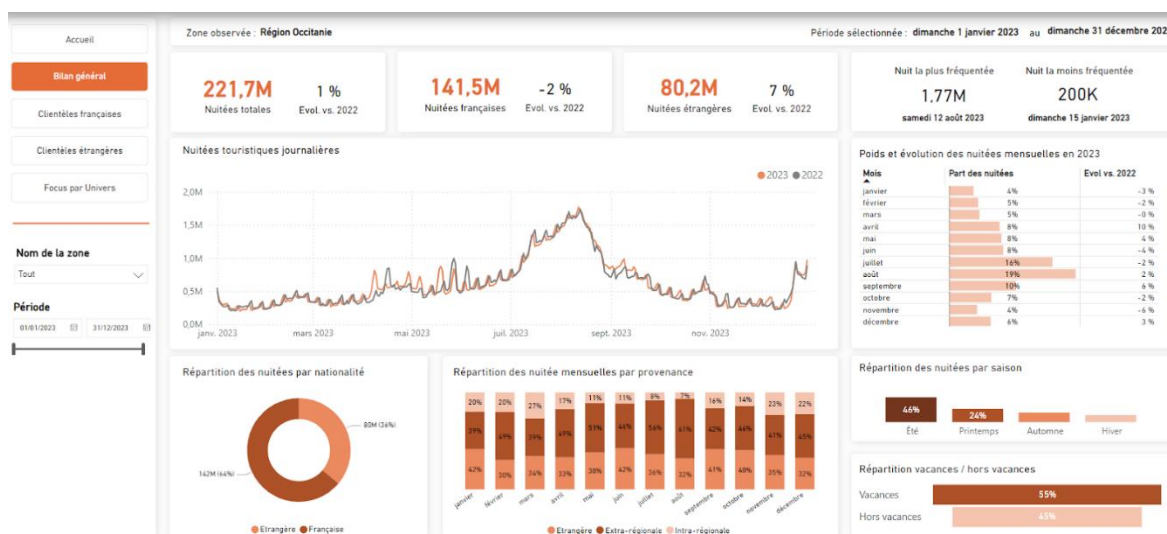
Accueil

Bilan général

Clientèles françaises

Clientèles étrangères

Focus par Univers

Nom de la zone

Tout

Période

01/01/2023 31/12/2023

Zone observée : Région Occitanie

Période sélectionnée : dimanche 1 janvier 2023 au dimanche 31 décembre 202

221,7M
Nuitées totales

1 %
Evol. vs. 2022

141,5M
Nuitées françaises

-2 %
Evol. vs. 2022

80,2M
Nuitées étrangères

7 %
Evol. vs. 2022

Nuit la plus fréquentée
1,77M
samedi 12 août 2023

Nuit la moins fréquentée
200K
dimanche 15 janvier 2023

Nuitées touristiques journalières

2023 2022

2,0M
1,5M
1,0M
0,5M
0,0M

janv. 2023 mars 2023 mai 2023 juil. 2023 sept. 2023 nov. 2023

Poids et évolution des nuitées mensuelles en 2023

| Mois | Part des nuitées | Evol vs. 2022 |
|---|---|---|
| janvier | 4% | -3 % |
| février | 5% | -2 % |
| mars | 5% | -0 % |
| avril | 8% | 10 % |
| mai | 8% | 4 % |
| juin | 8% | -4 % |
| juillet | 16% | -1 % |
| août | 19% | 2 % |
| septembre | 10% | 6 % |
| octobre | 7% | -2 % |
| novembre | 4% | -6 % |
| décembre | 6% | 3 % |

Répartition des nuitées par nationalité

80M (36%)
142M (64%)

Etrangère Française

Répartition des nuitée mensuelles par provenance

| | janvier | février | mars | avril | mai | juin | juillet | août | septembre | octobre | novembre | décembre |
|---|---|---|---|---|---|---|---|---|---|---|---|---|
| Intra-régionale | 20% | 20% | 27% | 17% | 11% | 11% | 8% | 7% | 16% | 14% | 23% | 22% |
| Extra-régionale | 39% | 49% | 39% | 49% | 51% | 44% | 56% | 61% | 42% | 44% | 41% | 45% |
| Etrangère | 42% | 30% | 34% | 33% | 38% | 42% | 36% | 32% | 41% | 48% | 35% | 32% |

Etrangère Extra-régionale Intra-régionale

Répartition des nuitées par saison

46% Été
24% Printemps
Automne
Hiver

Répartition vacances / hors vacances

Vacances 55%
Hors vacances 45%